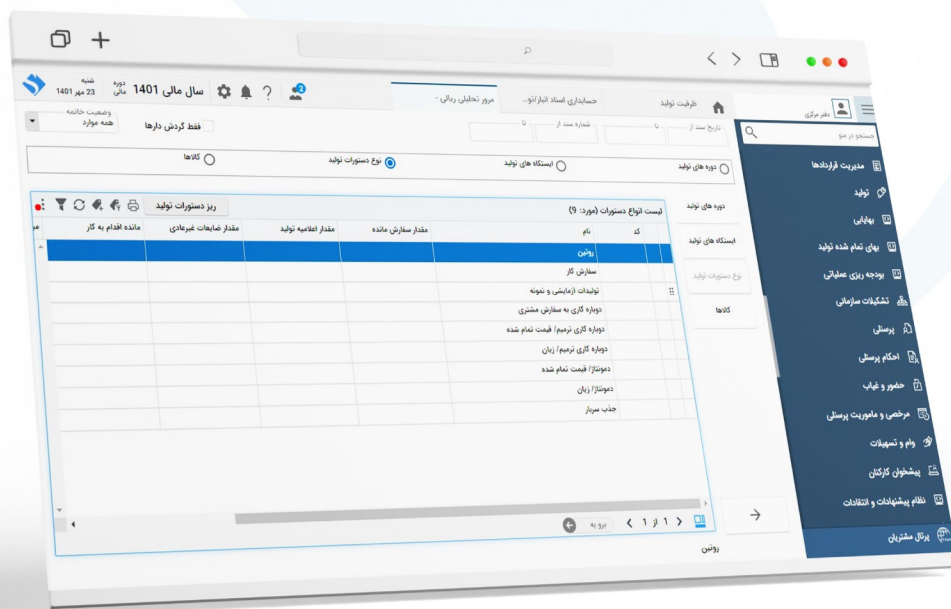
دفتر مرکزی

جستجو در منو

مدیریت قراردادها
تولید
بهایابی
بهای تمام شده تولید
بودجه ریزی عملیاتی
تشکیلات سازمانی
پرسنلی
احکام پرسنلی
حضور و غیاب
مرخصی و ماموریت پرسنلی
وام و تسهیلات
پیشخوان کارکنان
نظام پیشنهادات و انتقادات
پرتال مشتریان

ظرفیت تولید
حسابداری اسناد انبارتو...
مرور تحلیلی ریالی -

سال مالی 1401
دوره مالی
شنبه 23 مهر 1401

تاریخ سند از
تا
شماره سند از
تا
فقط گردش دارها
وضعیت خاتمه
همه موارد

دوره های تولید
ایستگاه های تولید
نوع دستورات تولید
کالاها

دوره های تولید
ایستگاه های تولید
نوع دستورات تولید
کالاها

لیست انواع دستورات (مورد: 9)
ریز دستورات تولید

| کد | نام | مقدار سفارش مانده | مقدار اعلامیه تولید | مقدار ضایعات غیرعادی | مانده اقدام به کار |
|---|---|---|---|---|---|
| | روتین | | | | |
| | سفارش کار | | | | |
| | تولیدات ازمایشی و نمونه | | | | |
| | دوباره کاری به سفارش مشتری | | | | |
| | دوباره کاری ترمیم/ قیمت تمام شده | | | | |
| | دوباره کاری ترمیم/ زیان | | | | |
| | دمونتاژ/ قیمت تمام شده | | | | |
| | دمونتاژ/ زیان | | | | |
| | جذب سربار | | | | |

1 از 1
برو به

روتین